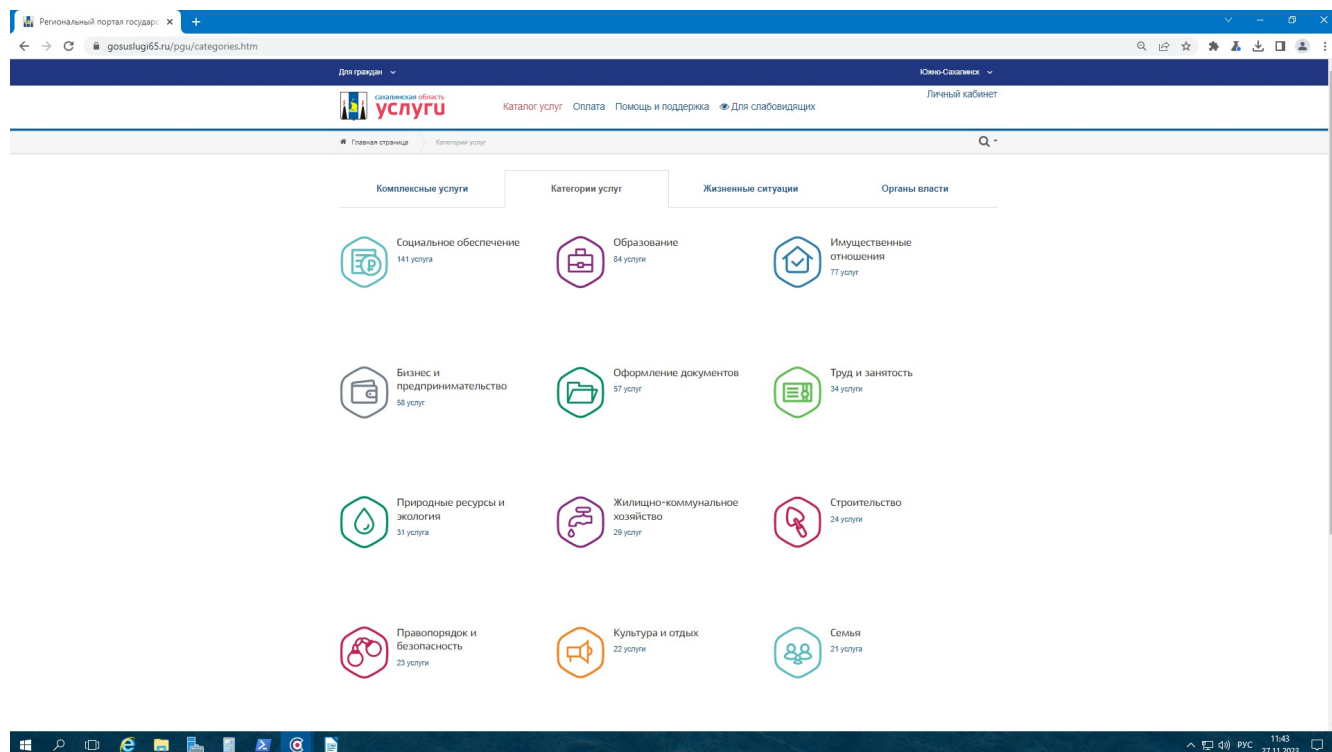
Региональный портал государс ×  +

gosuslugi65.ru/pgu/categories.htm

Для граждан

Южно-Сахалинск

сахалинская область
услуги

Каталог услуг  Оплата  Помощь и поддержка  Для слабовидящих

Личный кабинет

Главная страница  Категории услуг

Комплексные услуги  Категории услуг  Жизненные ситуации  Органы власти

Социальное обеспечение
141 услуга

Образование
84 услуги

Имущественные отношения
77 услуг

Бизнес и предпринимательство
58 услуг

Оформление документов
57 услуг

Труд и занятость
34 услуги

Природные ресурсы и экология
31 услуга

Жилищно-коммунальное хозяйство
29 услуг

Строительство
24 услуги

Правопорядок и безопасность
23 услуги

Культура и отдых
22 услуги

Семья
21 услуга

РУС  11:43  27.11.2022